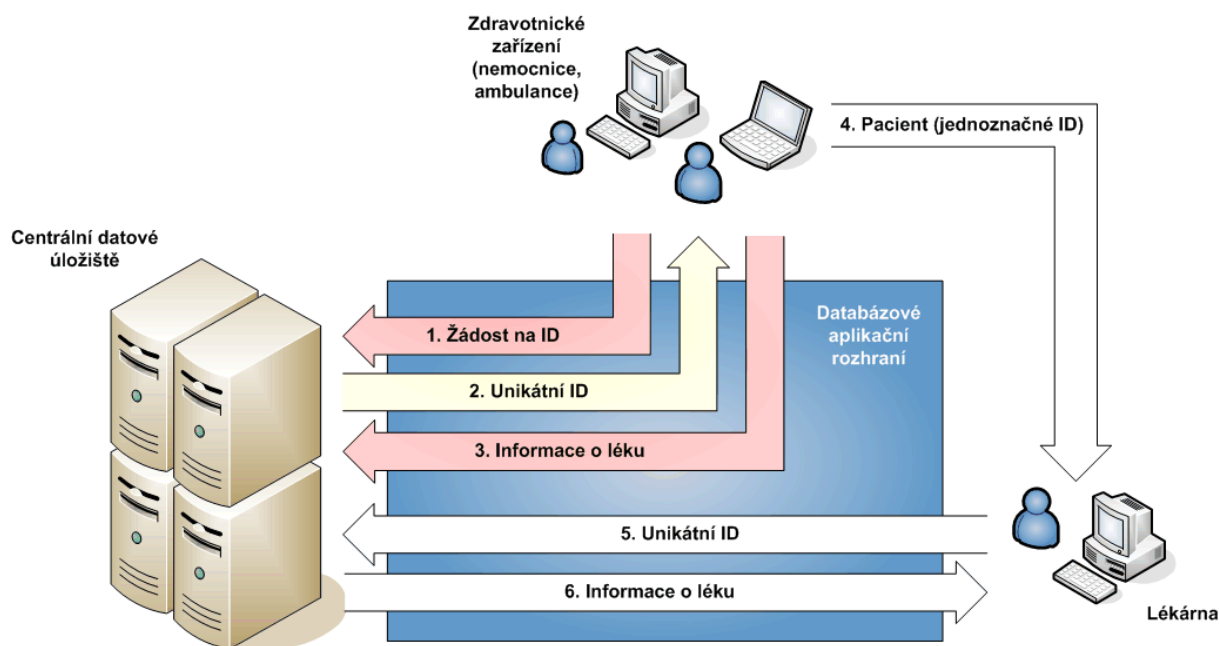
Zdravotnické zařízení (nemocnice, ambulance)

4. Pacient (jednoznačné ID)

Centrální datové úložiště

Databázové aplikační rozhraní

1. Žádost na ID

2. Unikátní ID

3. Informace o léku

5. Unikátní ID

6. Informace o léku

Lékárna